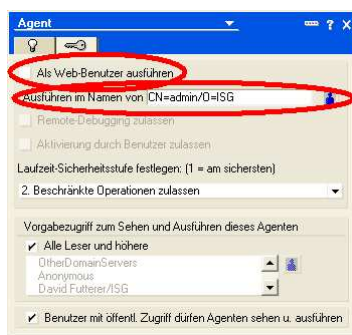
Agent

? X

Als Web-Benutzer ausführen

Ausführen im Namen von CN=admin/O=ISG

Remote-Debugging zulassen

Aktivierung durch Benutzer zulassen

Laufzeit-Sicherheitsstufe festlegen: (1 = am sichersten)

2. Beschränkte Operationen zulassen

Vorgabezugriff zum Sehen und Ausführen dieses Agenten

Alle Leser und höhere

OtherDomainServers
Anonymous
David Futterer/ISG

Benutzer mit öffentl. Zugriff dürfen Agenten sehen u. ausführen